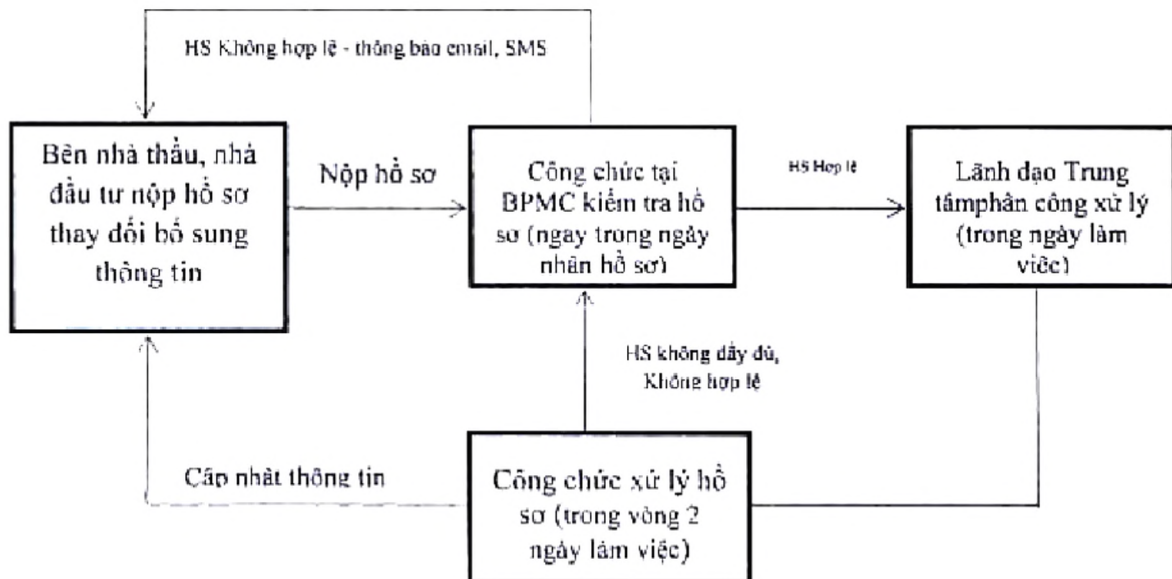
HS Không hợp lệ - thông báo email, SMS

Bên nhà thầu, nhà đầu tư nộp hồ sơ thay đổi bổ sung thông tin

Nộp hồ sơ

Công chức tại BPMC kiểm tra hồ sơ (ngay trong ngày nhận hồ sơ)

HS Hợp lệ

Lãnh đạo Trung tâmphân công xử lý (trong ngày làm việc)

HS không đầy đủ, Không hợp lệ

Cập nhật thông tin

Công chức xử lý hồ sơ (trong vòng 2 ngày làm việc)